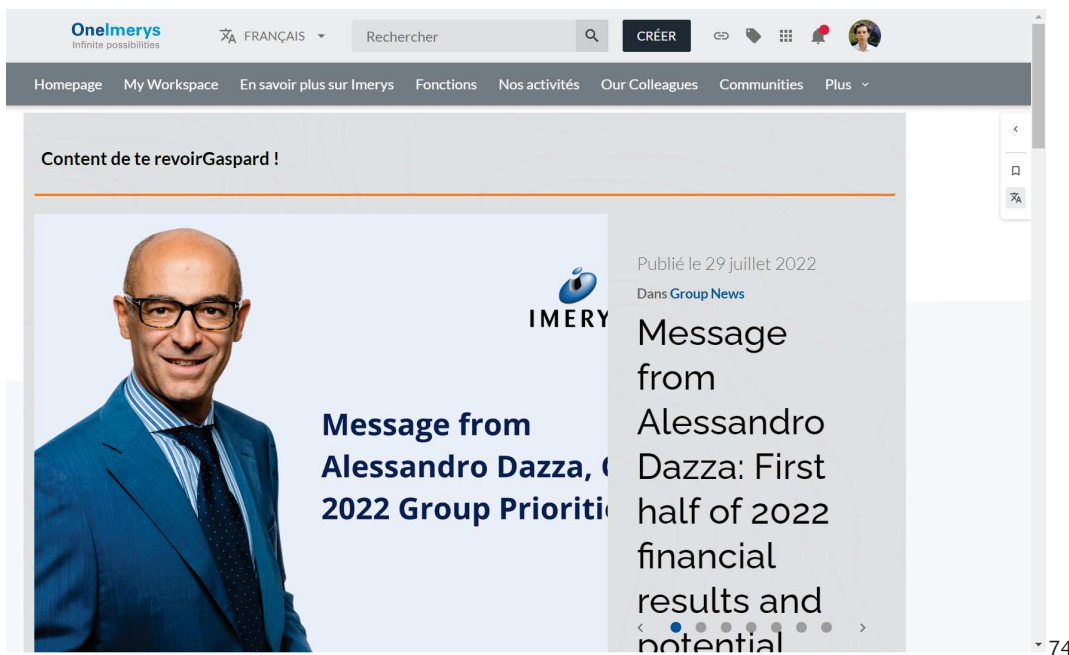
OneImerys
Infinite possibilities

FRANÇAIS

Rechercher

CRÉER

Homepage My Workspace En savoir plus sur Imerys Fonctions Nos activités Our Colleagues Communities Plus

Content de te revoirGaspard !

IMERY

Message from Alessandro Dazza, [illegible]
2022 Group Prioriti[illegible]

Publié le 29 juillet 2022

Dans Group News

Message from Alessandro Dazza: First half of 2022 financial results and potential

74